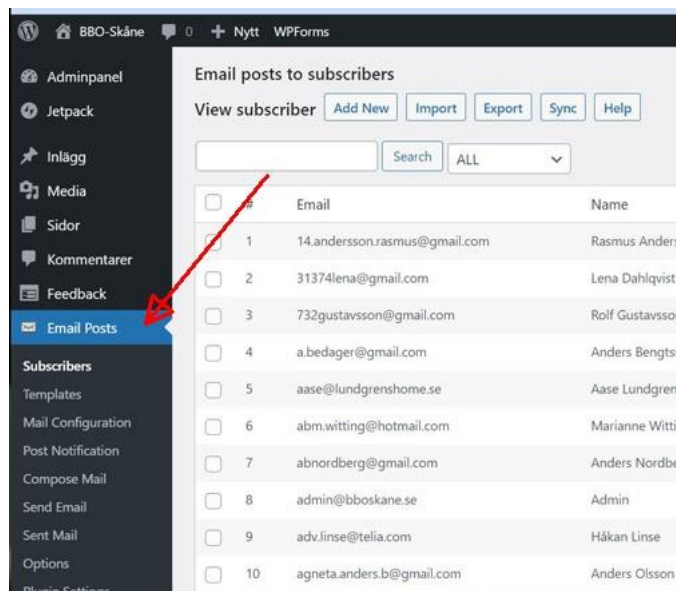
BBO-Skåne 0 + Nytt WPForms

Adminpanel
Jetpack
Inlägg
Media
Sidor
Kommentarer
Feedback
Email Posts

Subscribers
Templates
Mail Configuration
Post Notification
Compose Mail
Send Email
Sent Mail
Options
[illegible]

Email posts to subscribers

View subscriber Add New Import Export Sync Help

Search ALL

| | # | Email | Name |
|---|---|---|---|
| | 1 | 14.andersson.rasmus@gmail.com | Rasmus Anders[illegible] |
| | 2 | 31374lena@gmail.com | Lena Dahlqvist |
| | 3 | 732gustavsson@gmail.com | Rolf Gustavsso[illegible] |
| | 4 | a.bedager@gmail.com | Anders Bengts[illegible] |
| | 5 | aase@lundgrenshome.se | Aase Lundgren |
| | 6 | abm.witting@hotmail.com | Marianne Witti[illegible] |
| | 7 | abnordberg@gmail.com | Anders Nordbe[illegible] |
| | 8 | admin@bboskane.se | Admin |
| | 9 | adv.linse@telia.com | Håkan Linse |
| | 10 | agneta.anders.b@gmail.com | Anders Olsson |